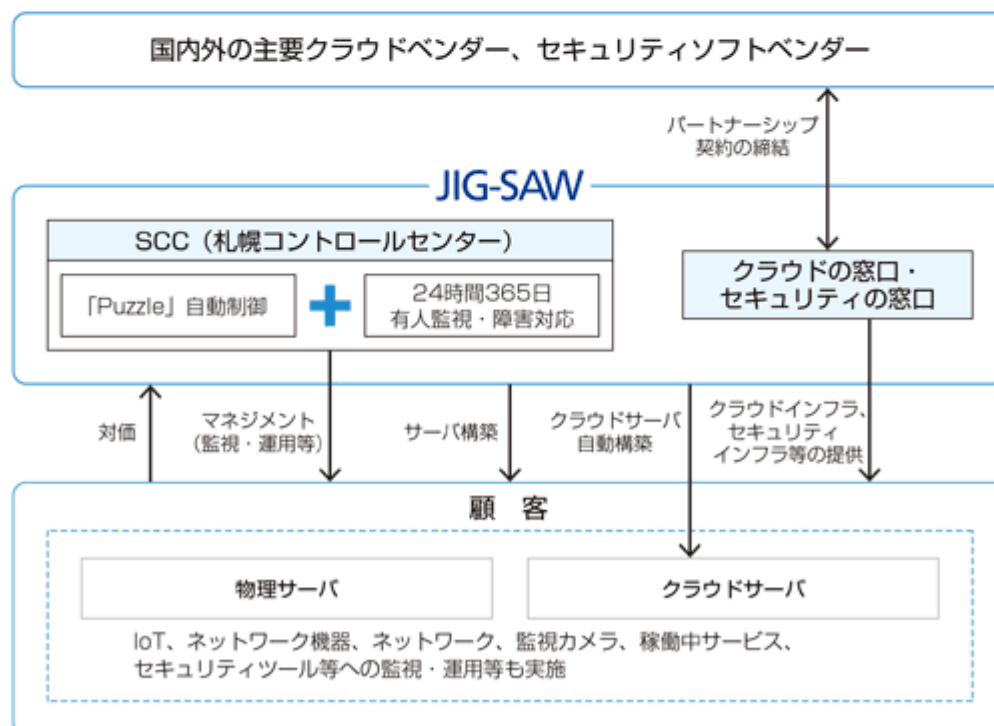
国内外の主要クラウドベンダー、セキュリティソフトベンダー

パートナーシップ
契約の締結

JIG-SAW

SCC（札幌コントロールセンター）

「Puzzle」自動制御

＋

24時間365日
有人監視・障害対応

クラウドの窓口・
セキュリティの窓口

対価

マネジメント
（監視・運用等）

サーバ構築

クラウドサーバ
自動構築

クラウドインフラ、
セキュリティ
インフラ等の提供

顧　客

物理サーバ

クラウドサーバ

IoT、ネットワーク機器、ネットワーク、監視カメラ、稼働中サービス、
セキュリティツール等への監視・運用等も実施